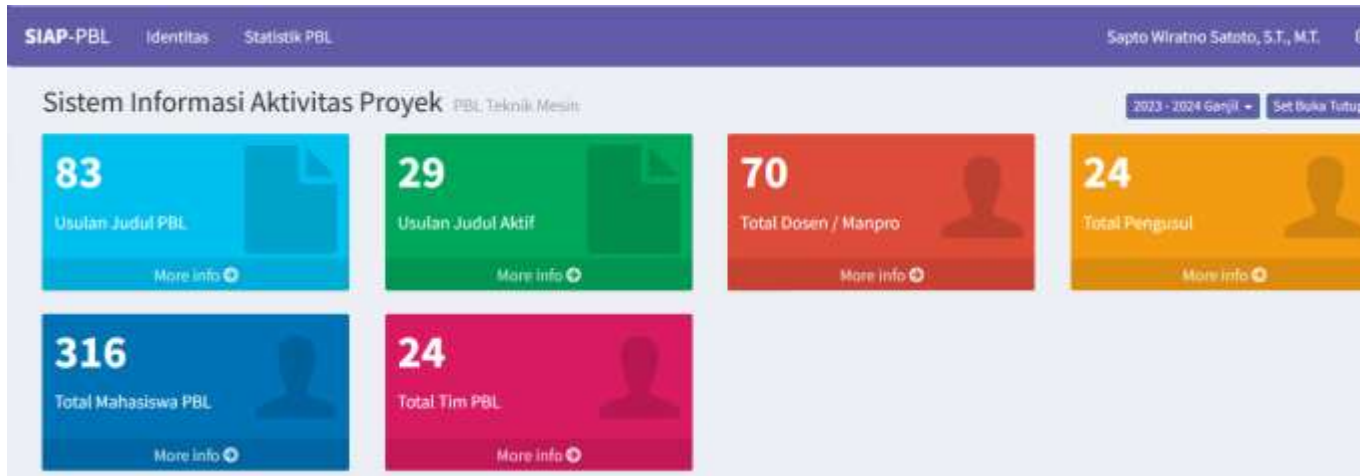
SIAP-PBL Identitas Statistik PBL

Sapto Wiratno Satoto, S.T., M.T.

Sistem Informasi Aktivitas Proyek PBL Teknik Mesin

2023 - 2024 Ganjil ▾ Set Buka Tutu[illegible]

83
Usulan Judul PBL
More info

29
Usulan Judul Aktif
More info

70
Total Dosen / Manpro
More info

24
Total Pengusul
More info

316
Total Mahasiswa PBL
More info

24
Total Tim PBL
More info